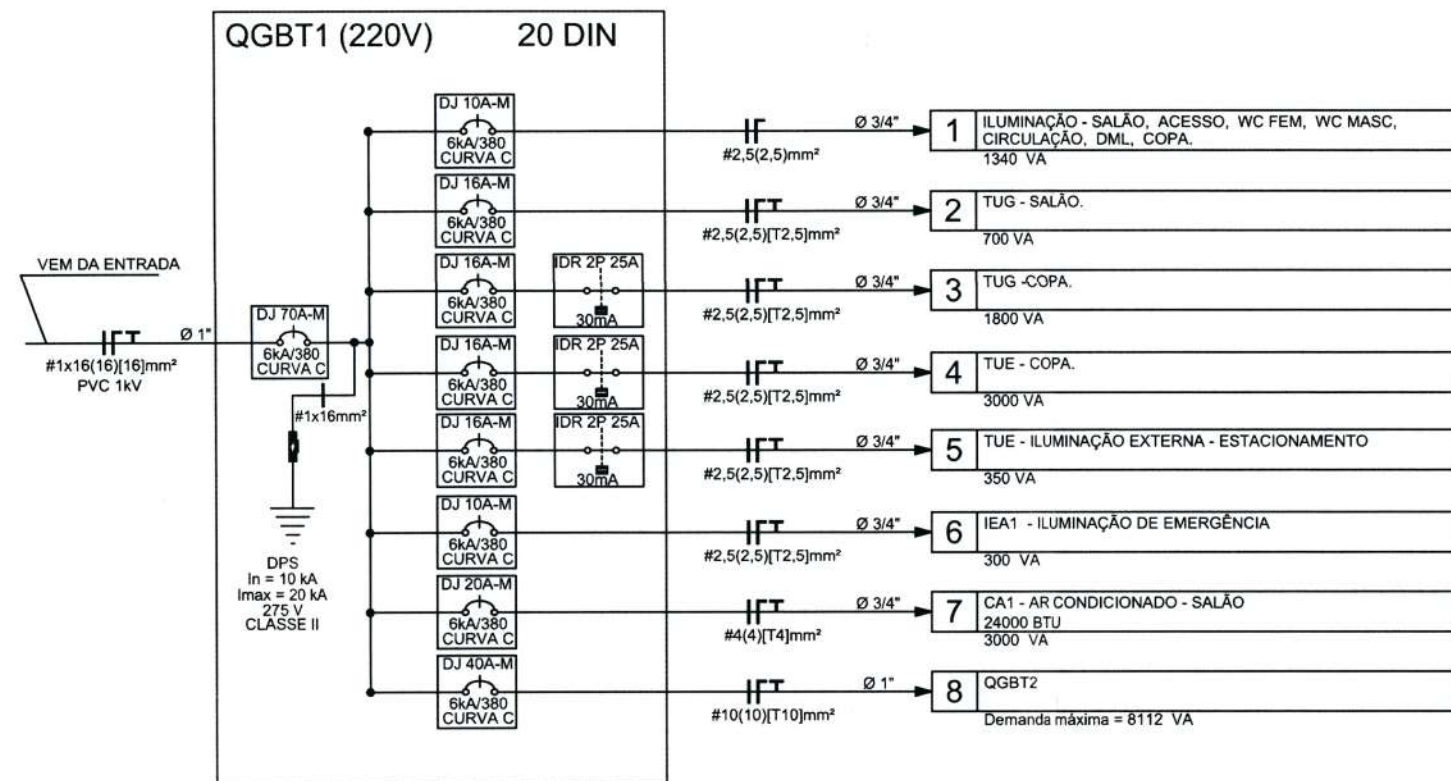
QGBT1 (220V) 20 DIN

VEM DA ENTRADA

#1x16(16)[16]mm²
PVC 1kV

Ø 1"

DJ 70A-M
6kA/380
CURVA C

#1x16mm²

DPS
In = 10 kA
Imax = 20 kA
275 V
CLASSE II

DJ 10A-M
6kA/380
CURVA C
#2,5(2,5)mm²
Ø 3/4"
1 ILUMINAÇÃO - SALÃO, ACESSO, WC FEM, WC MASC, CIRCULAÇÃO, DML, COPA.
1340 VA

DJ 16A-M
6kA/380
CURVA C
#2,5(2,5)[T2,5]mm²
Ø 3/4"
2 TUG - SALÃO.
700 VA

DJ 16A-M
6kA/380
CURVA C
IDR 2P 25A
30mA
#2,5(2,5)[T2,5]mm²
Ø 3/4"
3 TUG -COPA.
1800 VA

DJ 16A-M
6kA/380
CURVA C
IDR 2P 25A
30mA
#2,5(2,5)[T2,5]mm²
Ø 3/4"
4 TUE - COPA.
3000 VA

DJ 16A-M
6kA/380
CURVA C
IDR 2P 25A
30mA
#2,5(2,5)[T2,5]mm²
Ø 3/4"
5 TUE - ILUMINAÇÃO EXTERNA - ESTACIONAMENTO
350 VA

DJ 10A-M
6kA/380
CURVA C
#2,5(2,5)[T2,5]mm²
Ø 3/4"
6 IEA1 - ILUMINAÇÃO DE EMERGÊNCIA
300 VA

DJ 20A-M
6kA/380
CURVA C
#4(4)[T4]mm²
Ø 3/4"
7 CA1 - AR CONDICIONADO - SALÃO
24000 BTU
3000 VA

DJ 40A-M
6kA/380
CURVA C
#10(10)[T10]mm²
Ø 1"
8 QGBT2
Demanda máxima = 8112 VA